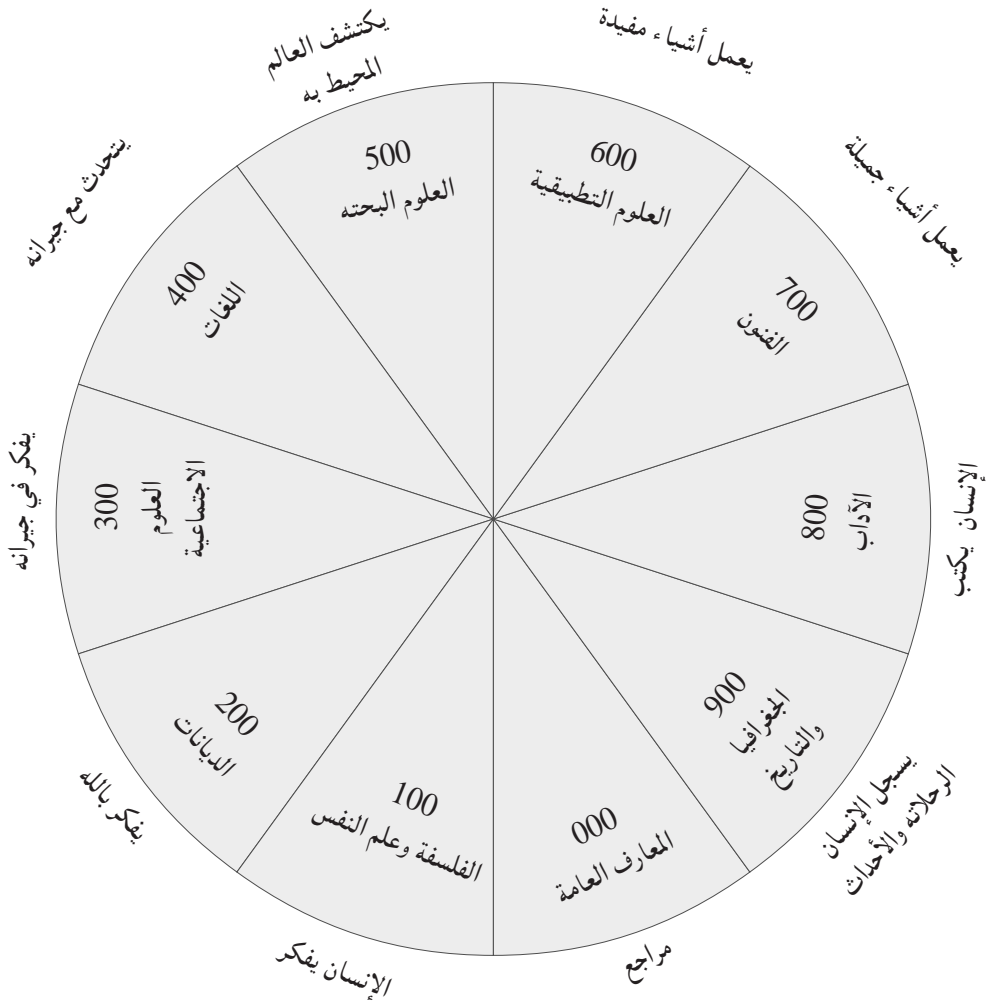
يكتشف العالم المحيط به

يعمل أشياء مفيدة

يتحدث مع جيرانه

يعمل أشياء جميلة

500
العلوم البحته

600
العلوم التطبيقية

400
اللغات

700
الفنون

يفكر في جيرانه

300
العلوم الاجتماعية

800
الآداب

الإنسان يكتب

200
الديانات

900
الجغرافيا والتاريخ

يسجل الإنسان الرحلاته والأحداث

يفكر بالله

100
الفلسفة وعلم النفس

000
المعارف العامة

الإنسان يفكر

مراجع